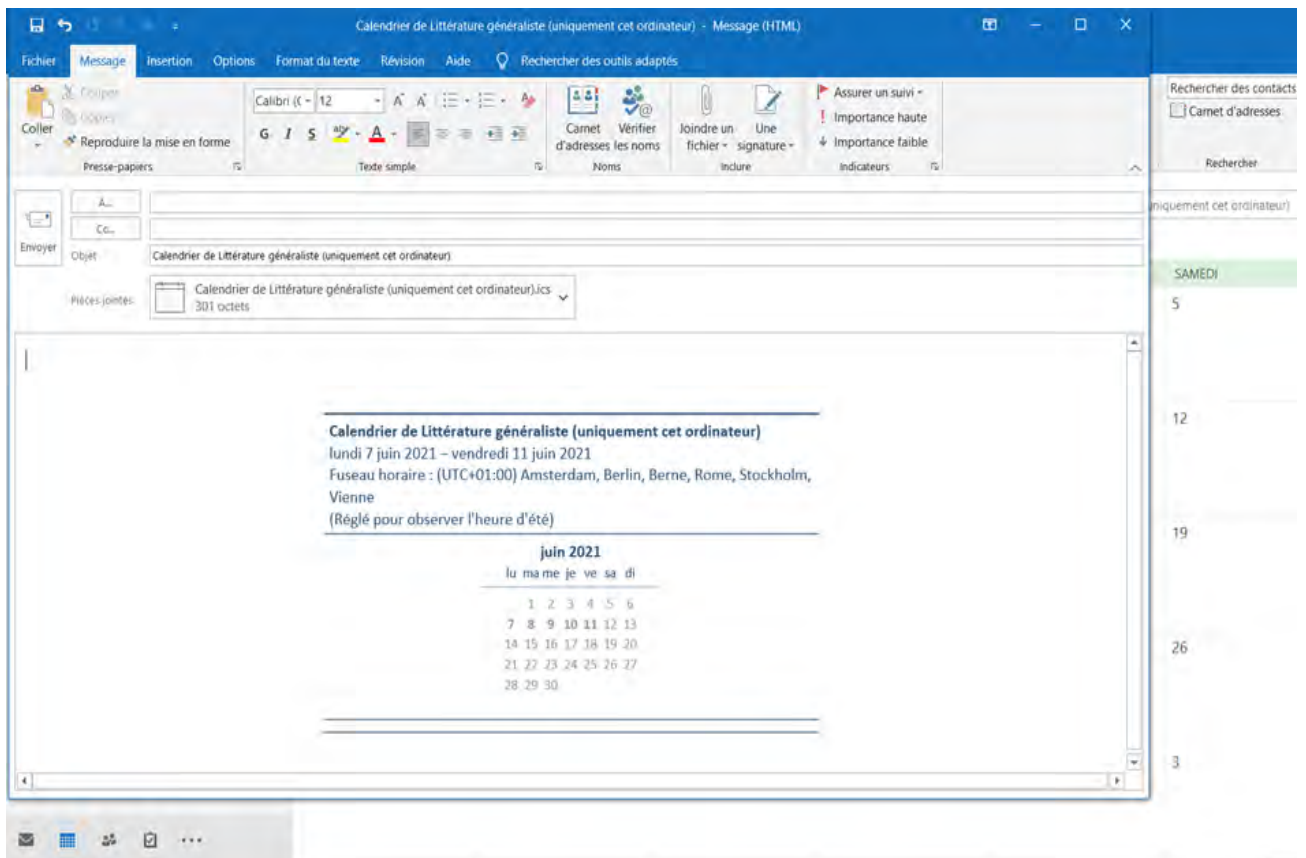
Calendrier de Littérature généraliste (uniquement cet ordinateur) - Message (HTML)

Fichier Message Insertion Options Format du texte Révision Aide Rechercher des outils adaptés

Couper
Copier
Coller
Reproduire la mise en forme
Presse-papiers

Calibri (C 12
G I S
Texte simple

Carnet d'adresses
Vérifier les noms
Noms

Joindre un fichier
Une signature
Inclure

Assurer un suivi
Importance haute
Importance faible
Indicateurs

Rechercher des contacts
Carnet d'adresses
Rechercher

À...
Cc...
Envoyer
Objet Calendrier de Littérature généraliste (uniquement cet ordinateur)

Pièces jointes Calendrier de Littérature généraliste (uniquement cet ordinateur).ics
301 octets

**Calendrier de Littérature généraliste (uniquement cet ordinateur)**
lundi 7 juin 2021 – vendredi 11 juin 2021
Fuseau horaire : (UTC+01:00) Amsterdam, Berlin, Berne, Rome, Stockholm, Vienne
(Réglé pour observer l'heure d'été)

juin 2021
| lu | ma | me | je | ve | sa | di |
|---|---|---|---|---|---|---|
| | 1 | 2 | 3 | 4 | 5 | 6 |
| 7 | 8 | 9 | 10 | 11 | 12 | 13 |
| 14 | 15 | 16 | 17 | 18 | 19 | 20 |
| 21 | 22 | 23 | 24 | 25 | 26 | 27 |
| 28 | 29 | 30 | | | | |

niquement cet ordinateur)
SAMEDI
5
12
19
26
3